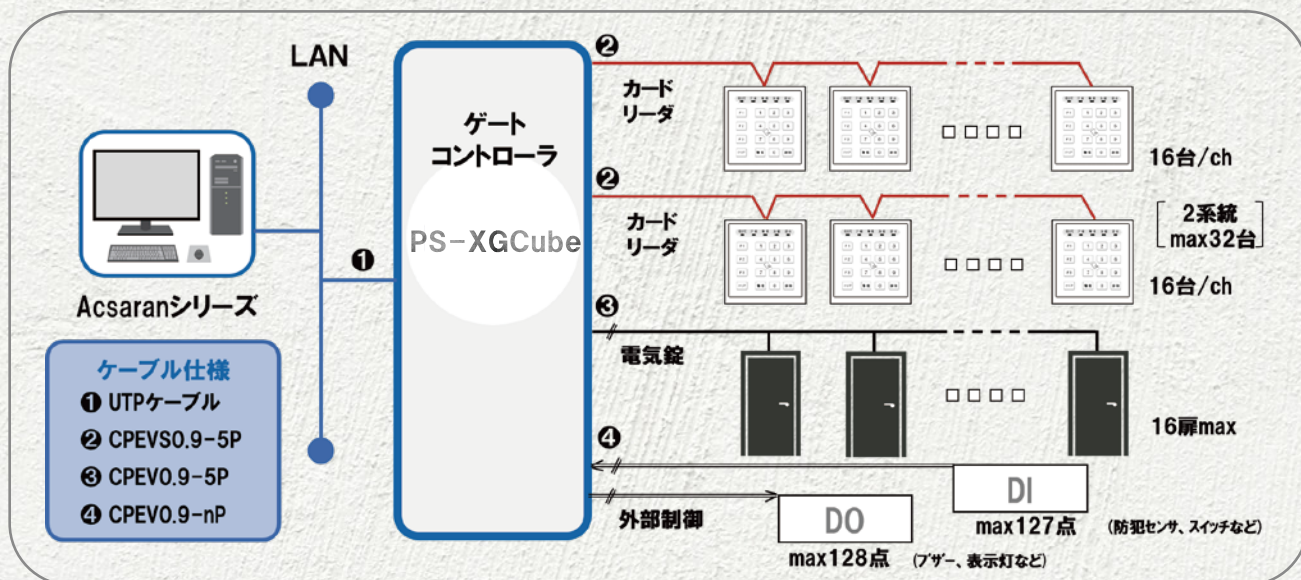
LAN

ゲート
コントローラ

PS-XGCube

❶

Acsaranシリーズ

ケーブル仕様
❶ UTPケーブル
❷ CPEVS0.9-5P
❸ CPEV0.9-5P
❹ CPEV0.9-nP

❷
カード
リーダ

□□□□

16台/ch

❷
カード
リーダ

□□□□

［2系統
max32台］

16台/ch

❸
電気錠

□□□□

16扉max

❹

DI
max127点
(防犯センサ、スイッチなど)

外部制御

DO
max128点
(ブザー、表示灯など)